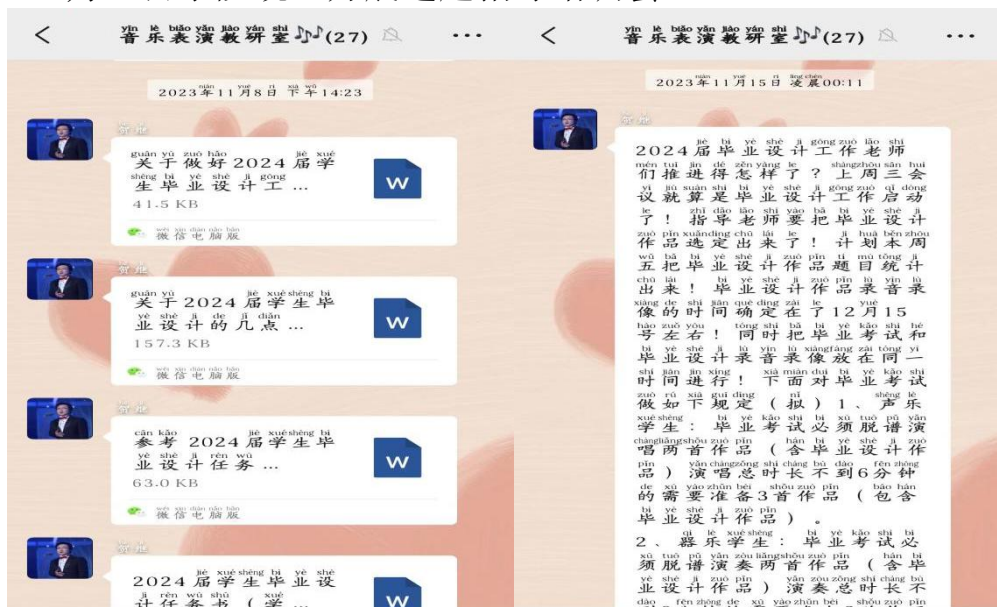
<
音乐表演教研室♪♪(27)
...

2023年11月8日 下午14:23

关于做好2024届学生毕业设计工...
41.5 KB
微信电脑版

关于2024届学生毕业设计的几点...
157.3 KB
微信电脑版

参考 2024届学生毕业设计任务...
63.0 KB
微信电脑版

2024届学生毕业设计任务书（学...

<
音乐表演教研室♪♪(27)
...

2023年11月15日 凌晨00:11

2024届毕业设计工作老师们推进得怎样了？上周三会议就算是毕业设计工作启动了！指导老师要把毕业设计作品选定出来了！计划本周五把毕业设计作品题目统计出来！毕业设计作品录音录像的时间确定在了12月15号左右！同时把毕业考试和毕业设计录音录像放在同一时间进行！下面对毕业考试做如下规定（拟）1、声乐学生：毕业考试必须脱谱演唱两首作品（含毕业设计作品）演唱总时长不到6分钟的需要准备3首作品（包含毕业设计作品）。
2、器乐学生：毕业考试必须脱谱演奏两首作品（含毕业设计作品）演奏总时长不